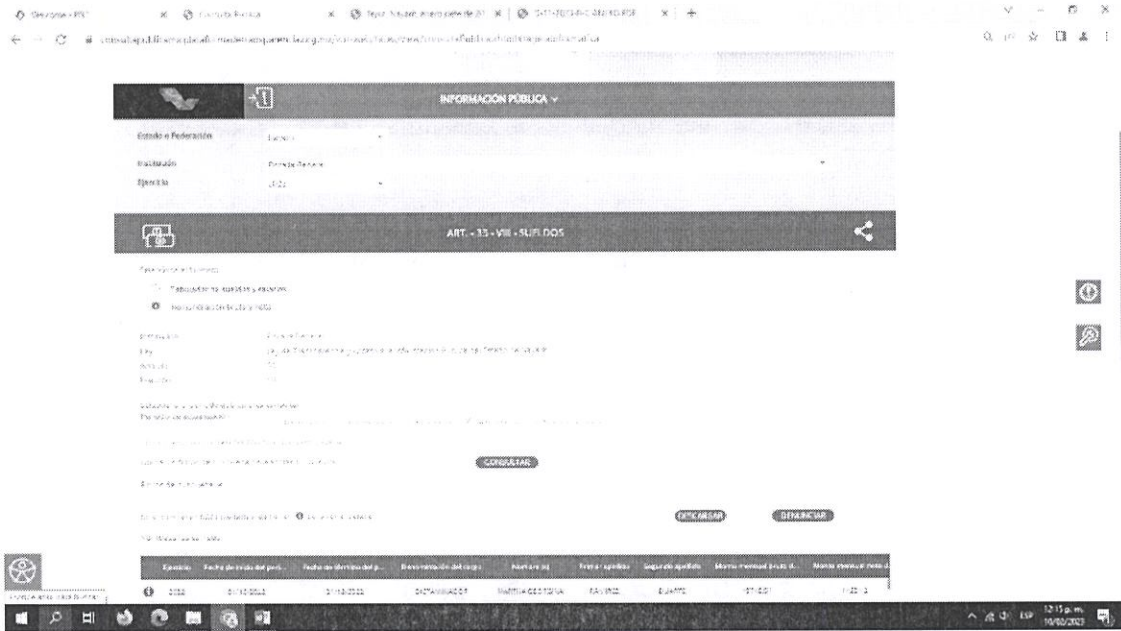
INFORMACIÓN PÚBLICA

Estado o Federación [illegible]

Institución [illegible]

Ejercicio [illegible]

ART. - 35 - VIII - SUELDOS

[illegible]

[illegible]

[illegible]

CONSULTAR

DESCARGAR

DENUNCIAR

| Ejercicio | Fecha de inicio del peri... | Fecha de término del p... | Denominación del cargo | Nombre(s) | Primer apellido | Segundo apellido | Monto mensual bruto d... | Monto mensual neto d... |
|---|---|---|---|---|---|---|---|---|
| 2022 | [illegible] | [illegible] | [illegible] | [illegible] | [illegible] | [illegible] | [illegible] | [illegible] |

12:15 p.m.
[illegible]